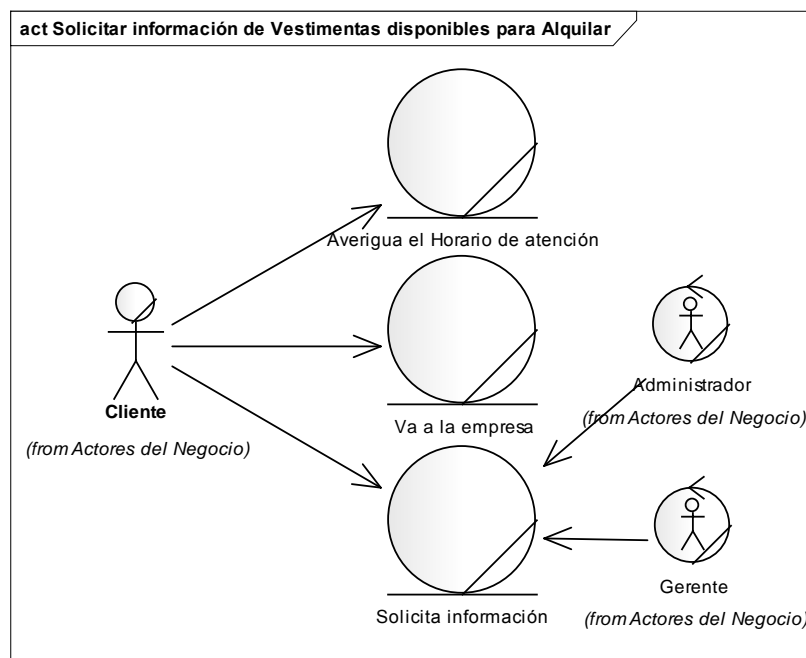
act Solicitar información de Vestimentas disponibles para Alquilar

Averigua el Horario de atención

Cliente

(from Actores del Negocio)

Va a la empresa

Administrador

(from Actores del Negocio)

Solicita información

Gerente

(from Actores del Negocio)